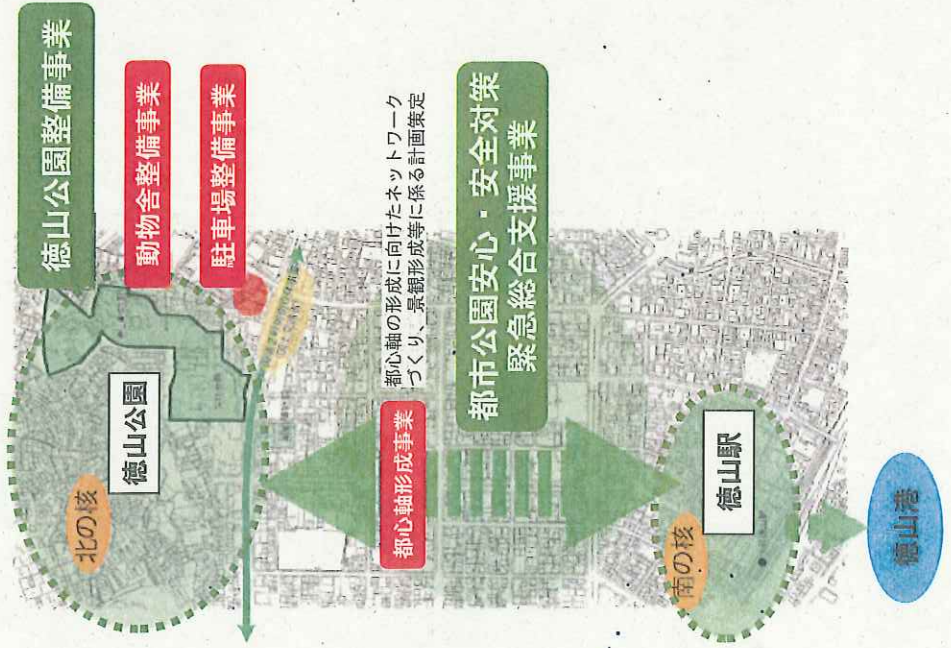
徳山公園整備事業

動物舎整備事業

駐車場整備事業

都心軸の形成に向けたネットワークづくり、景観形成等に係る計画策定

都市公園安心・安全対策緊急総合支援事業

北の核

徳山公園

都心軸形成事業

南の核

徳山駅

徳山港